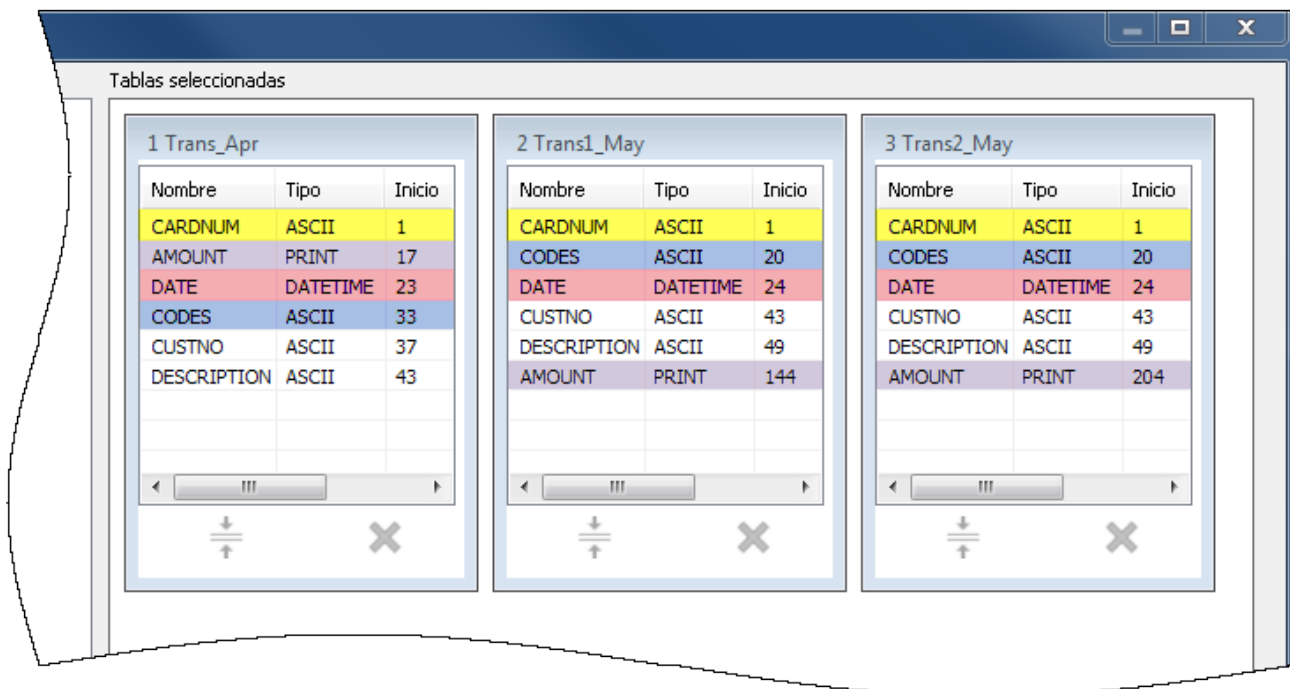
Tablas seleccionadas

1 Trans_Apr

| Nombre | Tipo | Inicio |
|---|---|---|
| CARDNUM | ASCII | 1 |
| AMOUNT | PRINT | 17 |
| DATE | DATETIME | 23 |
| CODES | ASCII | 33 |
| CUSTNO | ASCII | 37 |
| DESCRIPTION | ASCII | 43 |

2 Trans1_May

| Nombre | Tipo | Inicio |
|---|---|---|
| CARDNUM | ASCII | 1 |
| CODES | ASCII | 20 |
| DATE | DATETIME | 24 |
| CUSTNO | ASCII | 43 |
| DESCRIPTION | ASCII | 49 |
| AMOUNT | PRINT | 144 |

3 Trans2_May

| Nombre | Tipo | Inicio |
|---|---|---|
| CARDNUM | ASCII | 1 |
| CODES | ASCII | 20 |
| DATE | DATETIME | 24 |
| CUSTNO | ASCII | 43 |
| DESCRIPTION | ASCII | 49 |
| AMOUNT | PRINT | 204 |